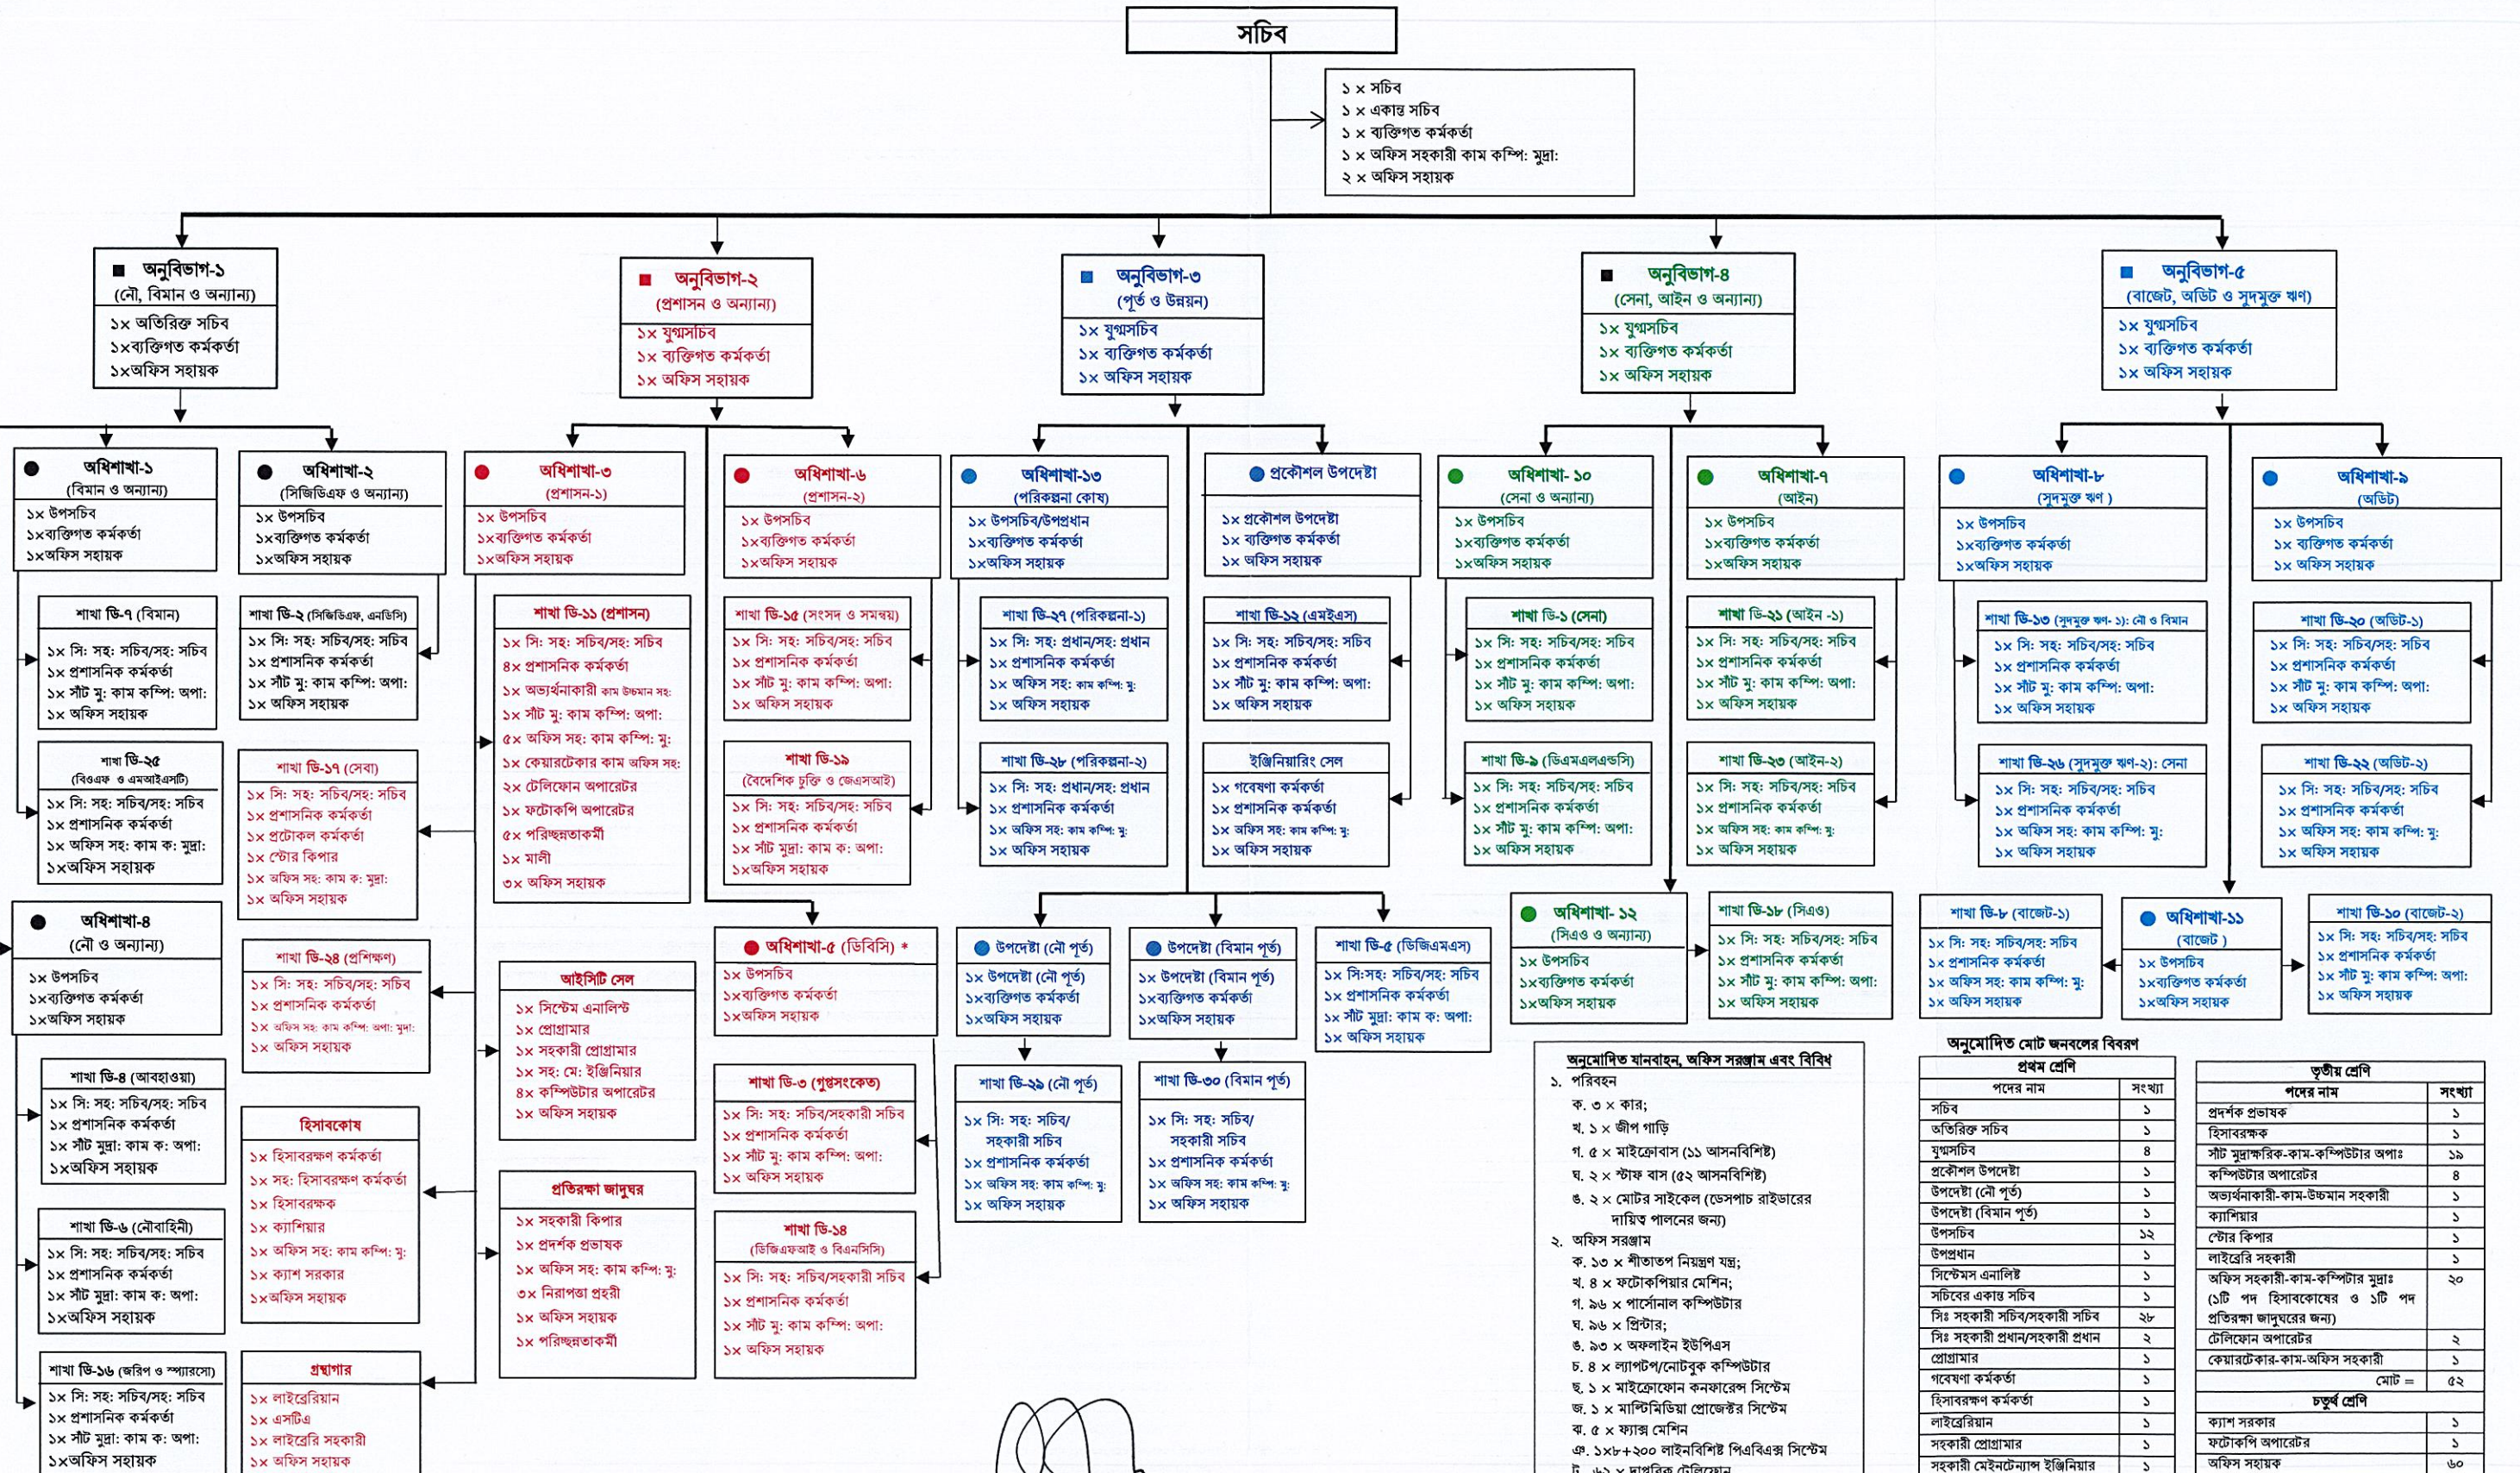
সচিব

১ × সচিব
১ × একান্ত সচিব
১ × ব্যক্তিগত কর্মকর্তা
১ × অফিস সহকারী কাম কম্পি: মুদ্রা:
২ × অফিস সহায়ক

অনুবিভাগ-১
(নৌ, বিমান ও অন্যান্য)
১× অতিরিক্ত সচিব
১×ব্যক্তিগত কর্মকর্তা
১×অফিস সহায়ক

অনুবিভাগ-২
(প্রশাসন ও অন্যান্য)
১× যুগ্মসচিব
১× ব্যক্তিগত কর্মকর্তা
১× অফিস সহায়ক

অনুবিভাগ-৩
(পূর্ত ও উন্নয়ন)
১× যুগ্মসচিব
১× ব্যক্তিগত কর্মকর্তা
১× অফিস সহায়ক

অনুবিভাগ-৪
(সেনা, আইন ও অন্যান্য)
১× যুগ্মসচিব
১× ব্যক্তিগত কর্মকর্তা
১× অফিস সহায়ক

অনুবিভাগ-৫
(বাজেট, অডিট ও সুদমুক্ত ঋণ)
১× যুগ্মসচিব
১× ব্যক্তিগত কর্মকর্তা
১× অফিস সহায়ক

অধিশাখা-১
(বিমান ও অন্যান্য)
১× উপসচিব
১×ব্যক্তিগত কর্মকর্তা
১×অফিস সহায়ক

অধিশাখা-২
(সিজিডিএফ ও অন্যান্য)
১× উপসচিব
১×ব্যক্তিগত কর্মকর্তা
১×অফিস সহায়ক

অধিশাখা-৩
(প্রশাসন-১)
১× উপসচিব
১×ব্যক্তিগত কর্মকর্তা
১×অফিস সহায়ক

অধিশাখা-৬
(প্রশাসন-২)
১× উপসচিব
১×ব্যক্তিগত কর্মকর্তা
১×অফিস সহায়ক

অধিশাখা-১৩
(পরিকল্পনা কোষ)
১× উপসচিব/উপপ্রধান
১×ব্যক্তিগত কর্মকর্তা
১×অফিস সহায়ক

প্রকৌশল উপদেষ্টা
১× প্রকৌশল উপদেষ্টা
১× ব্যক্তিগত কর্মকর্তা
১× অফিস সহায়ক

অধিশাখা- ১০
(সেনা ও অন্যান্য)
১× উপসচিব
১×ব্যক্তিগত কর্মকর্তা
১×অফিস সহায়ক

অধিশাখা-৭
(আইন)
১× উপসচিব
১×ব্যক্তিগত কর্মকর্তা
১×অফিস সহায়ক

অধিশাখা-৮
(সুদমুক্ত ঋণ)
১× উপসচিব
১×ব্যক্তিগত কর্মকর্তা
১×অফিস সহায়ক

অধিশাখা-৯
(অডিট)
১× উপসচিব
১× ব্যক্তিগত কর্মকর্তা
১× অফিস সহায়ক

শাখা ডি-৭ (বিমান)
১× সি: সহ: সচিব/সহ: সচিব
১× প্রশাসনিক কর্মকর্তা
১× সাঁট মু: কাম কম্পি: অপা:
১× অফিস সহায়ক

শাখা ডি-২ (সিজিডিএফ, এনডিসি)
১× সি: সহ: সচিব/সহ: সচিব
১× প্রশাসনিক কর্মকর্তা
১× সাঁট মু: কাম কম্পি: অপা:
১× অফিস সহায়ক

শাখা ডি-১১ (প্রশাসন)
১× সি: সহ: সচিব/সহ: সচিব
৪× প্রশাসনিক কর্মকর্তা
১× অভ্যর্থনাকারী কাম উচ্চমান সহ:
১× সাঁট মু: কাম কম্পি: অপা:
৫× অফিস সহ: কাম কম্পি: মু:
১× কেয়ারটেকার কাম অফিস সহ:
২× টেলিফোন অপারেটর
১× ফটোকপি অপারেটর
৫× পরিচ্ছন্নতাকর্মী
১× মালী
৩× অফিস সহায়ক

শাখা ডি-১৫ (সংসদ ও সমন্বয়)
১× সি: সহ: সচিব/সহ: সচিব
১× প্রশাসনিক কর্মকর্তা
১× সাঁট মু: কাম কম্পি: অপা:
১× অফিস সহায়ক

শাখা ডি-২৭ (পরিকল্পনা-১)
১× সি: সহ: প্রধান/সহ: প্রধান
১× প্রশাসনিক কর্মকর্তা
১× অফিস সহ: কাম কম্পি: মু:
১× অফিস সহায়ক

শাখা ডি-১২ (এমইএস)
১× সি: সহ: সচিব/সহ: সচিব
১× প্রশাসনিক কর্মকর্তা
১× সাঁট মু: কাম কম্পি: অপা:
১× অফিস সহায়ক

শাখা ডি-১ (সেনা)
১× সি: সহ: সচিব/সহ: সচিব
১× প্রশাসনিক কর্মকর্তা
১× সাঁট মু: কাম কম্পি: অপা:
১× অফিস সহায়ক

শাখা ডি-২১ (আইন-১)
১× সি: সহ: সচিব/সহ: সচিব
১× প্রশাসনিক কর্মকর্তা
১× সাঁট মু: কাম কম্পি: অপা:
১× অফিস সহায়ক

শাখা ডি-১৩ (সুদমুক্ত ঋণ-১): নৌ ও বিমান
১× সি: সহ: সচিব/সহ: সচিব
১× প্রশাসনিক কর্মকর্তা
১× সাঁট মু: কাম কম্পি: অপা:
১× অফিস সহায়ক

শাখা ডি-২০ (অডিট-১)
১× সি: সহ: সচিব/সহ: সচিব
১× প্রশাসনিক কর্মকর্তা
১× সাঁট মু: কাম কম্পি: অপা:
১× অফিস সহায়ক

শাখা ডি-২৫
(বিওএফ ও এমআইএসটি)
১× সি: সহ: সচিব/সহ: সচিব
১× প্রশাসনিক কর্মকর্তা
১× অফিস সহ: কাম ক: মুদ্রা:
১×অফিস সহায়ক

শাখা ডি-১৭ (সেবা)
১× সি: সহ: সচিব/সহ: সচিব
১× প্রশাসনিক কর্মকর্তা
১× প্রটোকল কর্মকর্তা
১× স্টোর কিপার
১× অফিস সহ: কাম ক: মুদ্রা:
১× অফিস সহায়ক

শাখা ডি-১৯
(বৈদেশিক চুক্তি ও জেএসআই)
১× সি: সহ: সচিব/সহ: সচিব
১× প্রশাসনিক কর্মকর্তা
১× সাঁট মুদ্রা: কাম ক: অপা:
১×অফিস সহায়ক

শাখা ডি-২৮ (পরিকল্পনা-২)
১× সি: সহ: প্রধান/সহ: প্রধান
১× প্রশাসনিক কর্মকর্তা
১× অফিস সহ: কাম কম্পি: মু:
১× অফিস সহায়ক

ইঞ্জিনিয়ারিং সেল
১× গবেষণা কর্মকর্তা
১× প্রশাসনিক কর্মকর্তা
১× অফিস সহ: কাম কম্পি: মু:
১× অফিস সহায়ক

শাখা ডি-৯ (ডিএমএলএন্ডসি)
১× সি: সহ: সচিব/সহ: সচিব
১× প্রশাসনিক কর্মকর্তা
১× সাঁট মু: কাম কম্পি: অপা:
১× অফিস সহায়ক

শাখা ডি-২৩ (আইন-২)
১× সি: সহ: সচিব/সহ: সচিব
১× প্রশাসনিক কর্মকর্তা
১× অফিস সহ: কাম কম্পি: মু:
১× অফিস সহায়ক

শাখা ডি-২৬ (সুদমুক্ত ঋণ-২): সেনা
১× সি: সহ: সচিব/সহ: সচিব
১× প্রশাসনিক কর্মকর্তা
১× অফিস সহ: কাম কম্পি: মু:
১× অফিস সহায়ক

শাখা ডি-২২ (অডিট-২)
১× সি: সহ: সচিব/সহ: সচিব
১× প্রশাসনিক কর্মকর্তা
১× অফিস সহ: কাম কম্পি: মু:
১× অফিস সহায়ক

অধিশাখা-৪
(নৌ ও অন্যান্য)
১× উপসচিব
১×ব্যক্তিগত কর্মকর্তা
১×অফিস সহায়ক

শাখা ডি-২৪ (প্রশিক্ষণ)
১× সি: সহ: সচিব/সহ: সচিব
১× প্রশাসনিক কর্মকর্তা
১× অফিস সহ: কাম কম্পি: অপা: মুদ্রা:
১× অফিস সহায়ক

আইসিটি সেল
১× সিস্টেম এনালিস্ট
১× প্রোগ্রামার
১× সহকারী প্রোগ্রামার
১× সহ: মে: ইঞ্জিনিয়ার
৪× কম্পিউটার অপারেটর
১× অফিস সহায়ক

অধিশাখা-৫ (ডিবিসি) *
১× উপসচিব
১×ব্যক্তিগত কর্মকর্তা
১×অফিস সহায়ক

উপদেষ্টা (নৌ পূর্ত)
১× উপদেষ্টা (নৌ পূর্ত)
১×ব্যক্তিগত কর্মকর্তা
১×অফিস সহায়ক

উপদেষ্টা (বিমান পূর্ত)
১× উপদেষ্টা (বিমান পূর্ত)
১×ব্যক্তিগত কর্মকর্তা
১×অফিস সহায়ক

শাখা ডি-৫ (ডিজিডিএমএস)
১× সি:সহ: সচিব/সহ: সচিব
১× প্রশাসনিক কর্মকর্তা
১× সাঁট মুদ্রা: কাম ক: অপা:
১× অফিস সহায়ক

অধিশাখা- ১২
(সিএও ও অন্যান্য)
১× উপসচিব
১×ব্যক্তিগত কর্মকর্তা
১×অফিস সহায়ক

শাখা ডি-১৮ (সিএও)
১× সি: সহ: সচিব/সহ: সচিব
১× প্রশাসনিক কর্মকর্তা
১× সাঁট মু: কাম কম্পি: অপা:
১× অফিস সহায়ক

শাখা ডি-৮ (বাজেট-১)
১× সি: সহ: সচিব/সহ: সচিব
১× প্রশাসনিক কর্মকর্তা
১× অফিস সহ: কাম কম্পি: মু:
১× অফিস সহায়ক

অধিশাখা-১১
(বাজেট)
১× উপসচিব
১×ব্যক্তিগত কর্মকর্তা
১×অফিস সহায়ক

শাখা ডি-১০ (বাজেট-২)
১× সি: সহ: সচিব/সহ: সচিব
১× প্রশাসনিক কর্মকর্তা
১× সাঁট মু: কাম কম্পি: অপা:
১× অফিস সহায়ক

শাখা ডি-৪ (আবহাওয়া)
১× সি: সহ: সচিব/সহ: সচিব
১× প্রশাসনিক কর্মকর্তা
১× সাঁট মুদ্রা: কাম ক: অপা:
১×অফিস সহায়ক

হিসাবকোষ
১× হিসাবরক্ষণ কর্মকর্তা
১× সহ: হিসাবরক্ষণ কর্মকর্তা
১× হিসাবরক্ষক
১× ক্যাশিয়ার
১× অফিস সহ: কাম কম্পি: মু:
১× ক্যাশ সরকার
১×অফিস সহায়ক

প্রতিরক্ষা জাদুঘর
১× সহকারী কিপার
১× প্রদর্শক প্রভাষক
১× অফিস সহ: কাম কম্পি: মু:
৩× নিরাপত্তা প্রহরী
১× অফিস সহায়ক
১× পরিচ্ছন্নতাকর্মী

শাখা ডি-৩ (গুপ্তসংকেত)
১× সি: সহ: সচিব/সহকারী সচিব
১× প্রশাসনিক কর্মকর্তা
১× সাঁট মু: কাম কম্পি: অপা:
১× অফিস সহায়ক

শাখা ডি-২৯ (নৌ পূর্ত)
১× সি: সহ: সচিব/ সহকারী সচিব
১× প্রশাসনিক কর্মকর্তা
১× অফিস সহ: কাম কম্পি: মু:
১× অফিস সহায়ক

শাখা ডি-৩০ (বিমান পূর্ত)
১× সি: সহ: সচিব/ সহকারী সচিব
১× প্রশাসনিক কর্মকর্তা
১× অফিস সহ: কাম কম্পি: মু:
১× অফিস সহায়ক

শাখা ডি-৬ (নৌবাহিনী)
১× সি: সহ: সচিব/সহ: সচিব
১× প্রশাসনিক কর্মকর্তা
১× সাঁট মুদ্রা: কাম ক: অপা:
১×অফিস সহায়ক

শাখা ডি-১৪
(ডিজিএফআই ও বিএনসিসি)
১× সি: সহ: সচিব/সহকারী সচিব
১× প্রশাসনিক কর্মকর্তা
১× সাঁট মু: কাম কম্পি: অপা:
১× অফিস সহায়ক

শাখা ডি-১৬ (জরিপ ও স্প্যারসো)
১× সি: সহ: সচিব/সহ: সচিব
১× প্রশাসনিক কর্মকর্তা
১× সাঁট মুদ্রা: কাম ক: অপা:
১×অফিস সহায়ক

গ্রন্থাগার
১× লাইব্রেরিয়ান
১× এসটিএ
১× লাইব্রেরি সহকারী
১× অফিস সহায়ক

অনুমোদিত যানবাহন, অফিস সরঞ্জাম এবং বিবিধ
১. পরিবহন
ক. ৩ × কার;
খ. ১ × জীপ গাড়ি
গ. ৫ × মাইক্রোবাস (১১ আসনবিশিষ্ট)
ঘ. ২ × স্টাফ বাস (৫২ আসনবিশিষ্ট)
ঙ. ২ × মোটর সাইকেল (ডেসপাচ রাইডারের দায়িত্ব পালনের জন্য)
২. অফিস সরঞ্জাম
ক. ১০ × শীতাতপ নিয়ন্ত্রণ যন্ত্র;
খ. ৪ × ফটোকপিয়ার মেশিন;
গ. ৯৬ × পার্সোনাল কম্পিউটার
ঘ. ৯৬ × প্রিন্টার;
ঙ. ৯৩ × অফলাইন ইউপিএস
চ. ৪ × ল্যাপটপ/নোটবুক কম্পিউটার
ছ. ১ × মাইক্রোফোন কনফারেন্স সিস্টেম
জ. ১ × মাল্টিমিডিয়া প্রজেক্টর সিস্টেম
ক. ৫ × ফ্যাক্স মেশিন
ঞ. ১×৮+২০০ লাইনবিশিষ্ট পিএবিএক্স সিস্টেম
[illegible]

অনুমোদিত মোট জনবলের বিবরণ
প্রথম শ্রেণি

| পদের নাম | সংখ্যা |
|---|---|
| সচিব | ১ |
| অতিরিক্ত সচিব | ১ |
| যুগ্মসচিব | ৪ |
| প্রকৌশল উপদেষ্টা | ১ |
| উপদেষ্টা (নৌ পূর্ত) | ১ |
| উপদেষ্টা (বিমান পূর্ত) | ১ |
| উপসচিব | ১২ |
| উপপ্রধান | ১ |
| সিস্টেমস এনালিষ্ট | ১ |
| সচিবের একান্ত সচিব | ১ |
| সিঃ সহকারী সচিব/সহকারী সচিব | ২৮ |
| সিঃ সহকারী প্রধান/সহকারী প্রধান | ২ |
| প্রোগ্রামার | ১ |
| গবেষণা কর্মকর্তা | ১ |
| হিসাবরক্ষণ কর্মকর্তা | ১ |
| লাইব্রেরিয়ান | ১ |
| সহকারী প্রোগ্রামার | ১ |
| সহকারী মেইনটেন্যান্স ইঞ্জিনিয়ার | ১ |

তৃতীয় শ্রেণি

| পদের নাম | সংখ্যা |
|---|---|
| প্রদর্শক প্রভাষক | ১ |
| হিসাবরক্ষক | ১ |
| সাঁট মুদ্রাক্ষরিক-কাম-কম্পিউটার অপাঃ | ১৯ |
| কম্পিউটার অপারেটর | ৪ |
| অভ্যর্থনাকারী-কাম-উচ্চমান সহকারী | ১ |
| ক্যাশিয়ার | ১ |
| স্টোর কিপার | ১ |
| লাইব্রেরি সহকারী | ১ |
| অফিস সহকারী-কাম-কম্পিটার মুদ্রাঃ (১টি পদ হিসাবকোষের ও ১টি পদ প্রতিরক্ষা জাদুঘরের জন্য) | ২০ |
| টেলিফোন অপারেটর | ২ |
| কেয়ারটেকার-কাম-অফিস সহকারী | ১ |
| মোট = | ৫২ |

চতুর্থ শ্রেণি

| | |
|---|---|
| ক্যাশ সরকার | ১ |
| ফটোকপি অপারেটর | ১ |
| অফিস সহায়ক | ৬০ |